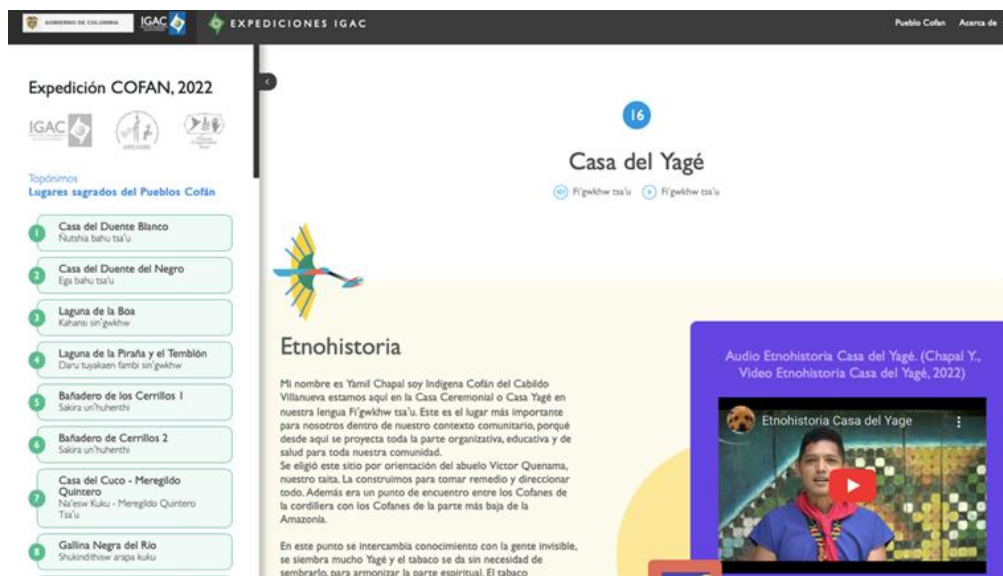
GOBIERNO DE COLOMBIA IGAC EXPEDICIONES IGAC Pueblo Cofan Acerca de

Expedición COFAN, 2022

IGAC

Topónimos
Lugares sagrados del Pueblos Cofán

1 Casa del Duente Blanco
Ñutshia bahu tsa'u

2 Casa del Duente del Negro
Ega bahu tsa'u

3 Laguna de la Boa
Kahansi sin'gwkhw

4 Laguna de la Piraña y el Temblón
Daru tuyakaen fambi sin'gwkhw

5 Bañadero de los Cerrillos 1
Sakira un'huhenthi

6 Bañadero de Cerrillos 2
Sakira un'huhenthi

7 Casa del Cuco - Meregildo Quintero
Na'esw Kuku - Meregildo Quintero Tsa'u

8 Gallina Negra del Rio
Shukindithsw arapa kuku

16

Casa del Yagé

Fi'gwkhw tsa'u Fi'gwkhw tsa'u

Etnohistoria

Mi nombre es Yamil Chapal soy Indigena Cofán del Cabildo Villanueva estamos aquí en la Casa Ceremonial o Casa Yagé en nuestra lengua Fi'gwkhw tsa'u. Este es el lugar más importante para nosotros dentro de nuestro contexto comunitario, porqué desde aquí se proyecta toda la parte organizativa, educativa y de salud para toda nuestra comunidad.
Se eligió este sitio por orientación del abuelo Victor Quenama, nuestro taita. La construimos para tomar remedio y direccionar todo. Además era un punto de encuentro entre los Cofanes de la cordillera con los Cofanes de la parte más baja de la Amazonía.

En este punto se intercambia conocimiento con la gente invisible, se siembra mucho Yagé y el tabaco se da sin necesidad de sembrarlo, para armonizar la parte espiritual. El tabaco

Audio Etnohistoria Casa del Yagé. (Chapal Y., Video Etnohistoria Casa del Yagé, 2022)

Etnohistoria Casa del Yage